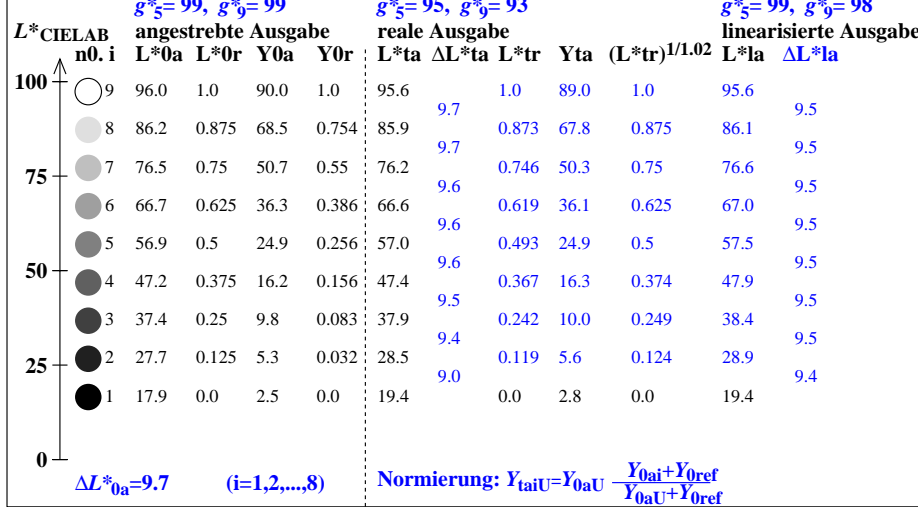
$g^*_5$= 99, $g^*_9$= 99 | $g^*_5$= 95, $g^*_9$= 93 | $g^*_5$= 99, $g^*_9$= 98

$L^*_{CIELAB}$

angestrebte Ausgabe | reale Ausgabe | linearisierte Ausgabe

| n0. i | L*0a | L*0r | Y0a | Y0r | L*ta | ΔL*ta | L*tr | Yta | (L*tr)$^{1/1.02}$ | L*la | ΔL*la |
|---|---|---|---|---|---|---|---|---|---|---|---|
| 9 | 96.0 | 1.0 | 90.0 | 1.0 | 95.6 | | 1.0 | 89.0 | 1.0 | 95.6 | |
| | | | | | | 9.7 | | | | | 9.5 |
| 8 | 86.2 | 0.875 | 68.5 | 0.754 | 85.9 | | 0.873 | 67.8 | 0.875 | 86.1 | |
| | | | | | | 9.7 | | | | | 9.5 |
| 7 | 76.5 | 0.75 | 50.7 | 0.55 | 76.2 | | 0.746 | 50.3 | 0.75 | 76.6 | |
| | | | | | | 9.6 | | | | | 9.5 |
| 6 | 66.7 | 0.625 | 36.3 | 0.386 | 66.6 | | 0.619 | 36.1 | 0.625 | 67.0 | |
| | | | | | | 9.6 | | | | | 9.5 |
| 5 | 56.9 | 0.5 | 24.9 | 0.256 | 57.0 | | 0.493 | 24.9 | 0.5 | 57.5 | |
| | | | | | | 9.6 | | | | | 9.5 |
| 4 | 47.2 | 0.375 | 16.2 | 0.156 | 47.4 | | 0.367 | 16.3 | 0.374 | 47.9 | |
| | | | | | | 9.5 | | | | | 9.5 |
| 3 | 37.4 | 0.25 | 9.8 | 0.083 | 37.9 | | 0.242 | 10.0 | 0.249 | 38.4 | |
| | | | | | | 9.4 | | | | | 9.5 |
| 2 | 27.7 | 0.125 | 5.3 | 0.032 | 28.5 | | 0.119 | 5.6 | 0.124 | 28.9 | |
| | | | | | | 9.0 | | | | | 9.4 |
| 1 | 17.9 | 0.0 | 2.5 | 0.0 | 19.4 | | 0.0 | 2.8 | 0.0 | 19.4 | |

100
75
50
25
0

$\Delta L^*_{0a}$=9.7 (i=1,2,...,8)

Normierung: $Y_{taiU}=Y_{0aU}\ \frac{Y_{0ai}+Y_{0ref}}{Y_{0aU}+Y_{0ref}}$